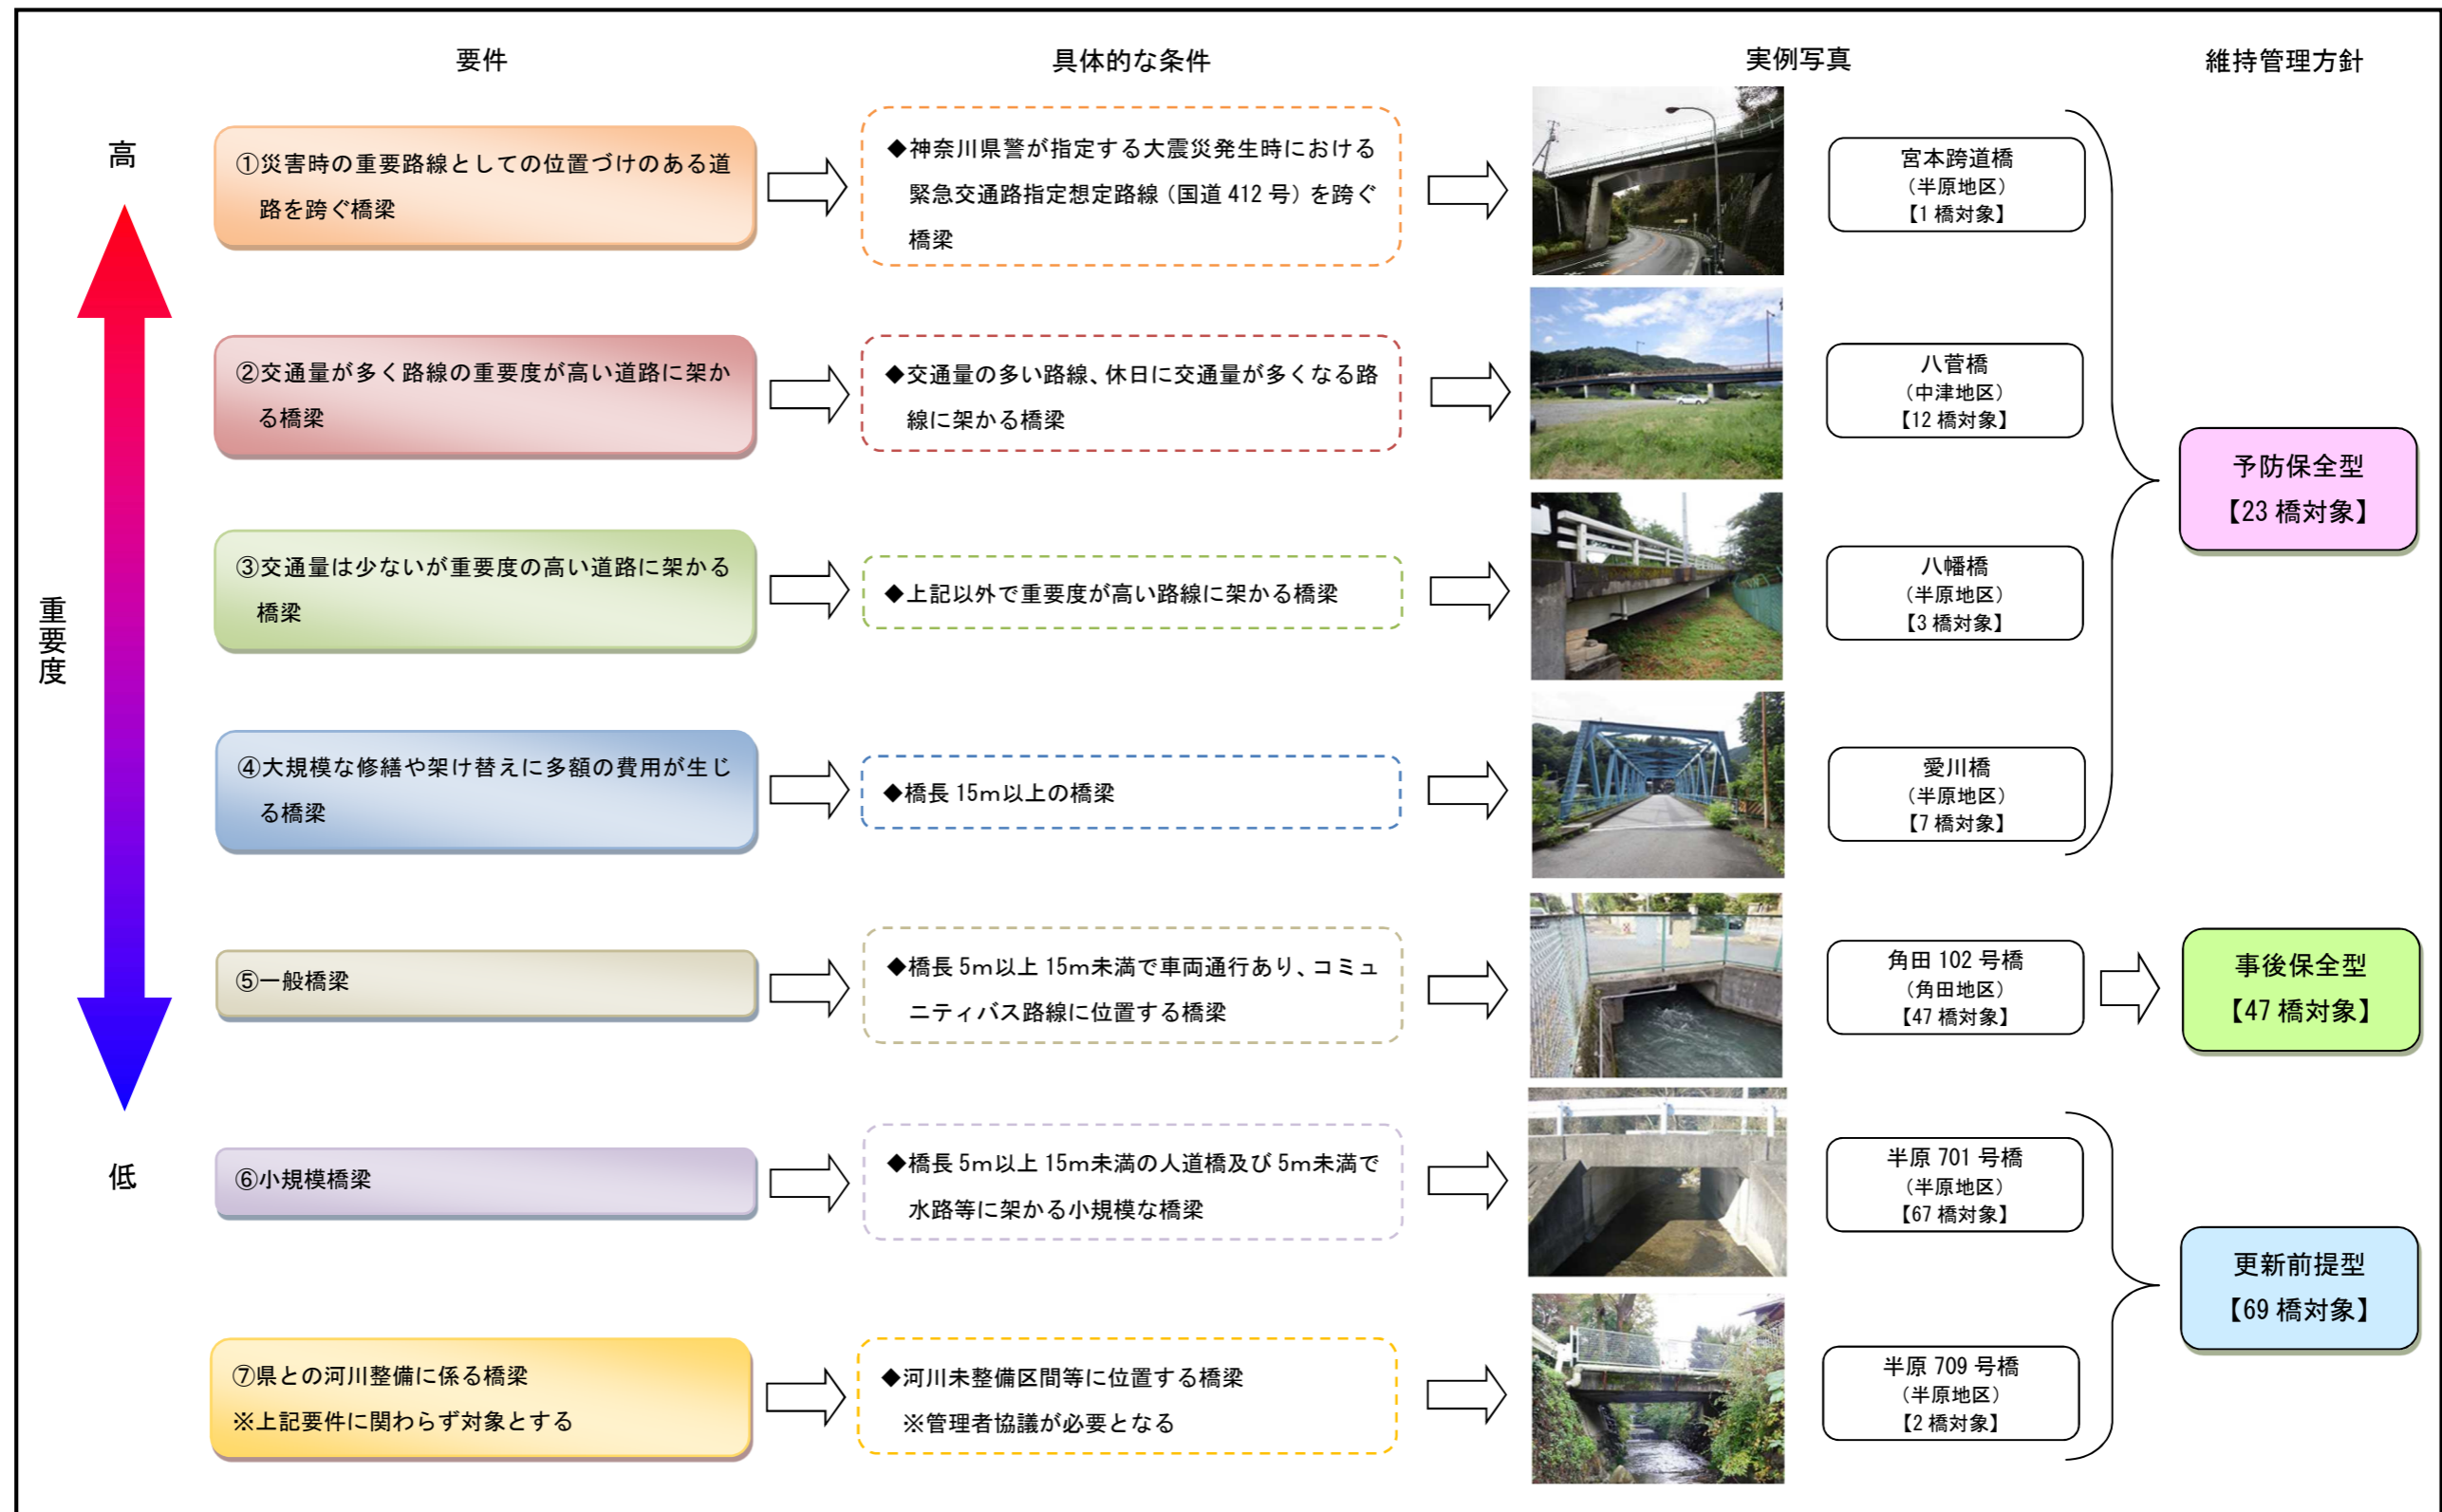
要件

具体的な条件

実例写真

維持管理方針

高

重要度

低

①災害時の重要路線としての位置づけのある道路を跨ぐ橋梁

◆神奈川県警が指定する大震災発生時における緊急交通路指定想定路線（国道 412 号）を跨ぐ橋梁

宮本跨道橋
（半原地区）
【1 橋対象】

②交通量が多く路線の重要度が高い道路に架かる橋梁

◆交通量の多い路線、休日に交通量が多くなる路線に架かる橋梁

八菅橋
（中津地区）
【12 橋対象】

③交通量は少ないが重要度の高い道路に架かる橋梁

◆上記以外で重要度が高い路線に架かる橋梁

八幡橋
（半原地区）
【3 橋対象】

④大規模な修繕や架け替えに多額の費用が生じる橋梁

◆橋長 15m以上の橋梁

愛川橋
（半原地区）
【7 橋対象】

予防保全型
【23 橋対象】

⑤一般橋梁

◆橋長 5m以上 15m未満で車両通行あり、コミュニティバス路線に位置する橋梁

角田 102 号橋
（角田地区）
【47 橋対象】

事後保全型
【47 橋対象】

⑥小規模橋梁

◆橋長 5m以上 15m未満の人道橋及び 5m未満で水路等に架かる小規模な橋梁

半原 701 号橋
（半原地区）
【67 橋対象】

⑦県との河川整備に係る橋梁
※上記要件に関わらず対象とする

◆河川未整備区間等に位置する橋梁
※管理者協議が必要となる

半原 709 号橋
（半原地区）
【2 橋対象】

更新前提型
【69 橋対象】